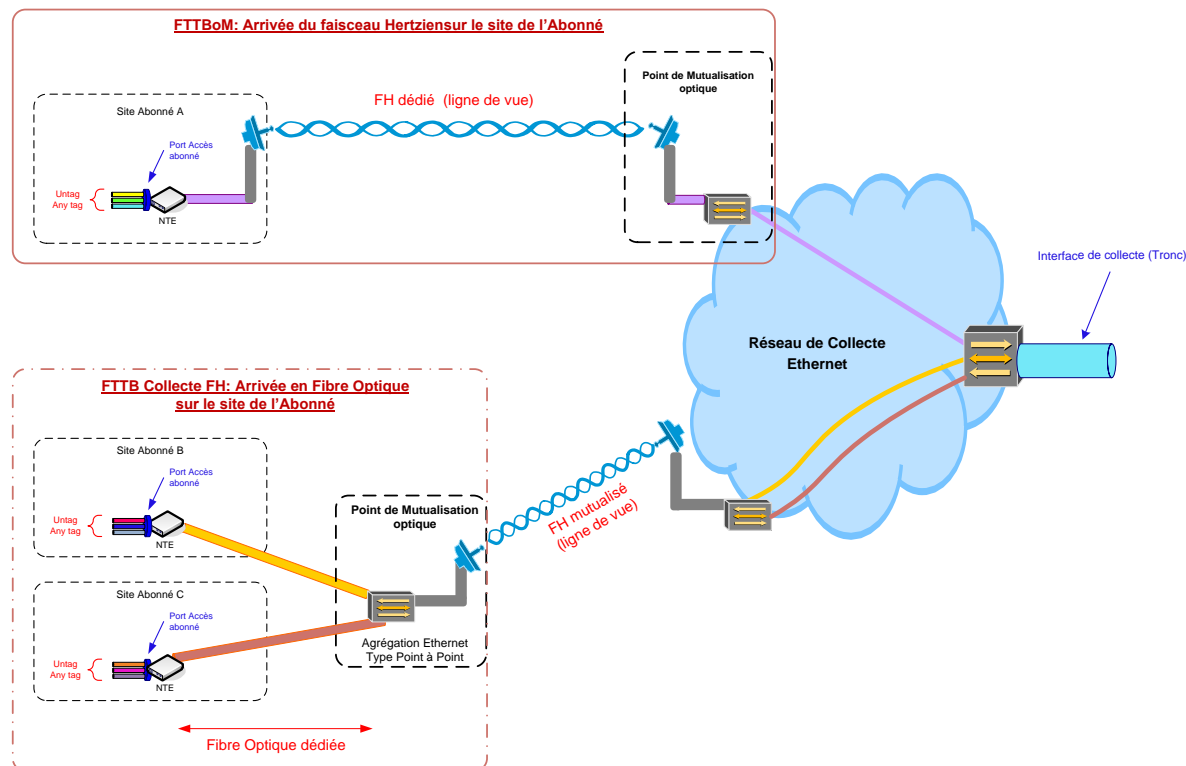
FTTBoM: Arrivée du faisceau Hertziensur le site de l'Abonné

Site Abonné A

FH dédié (ligne de vue)

Point de Mutualisation optique

Port Accès abonné

Untag
Any tag

NTE

Interface de collecte (Tronc)

Réseau de Collecte Ethernet

FTTB Collecte FH: Arrivée en Fibre Optique sur le site de l'Abonné

Site Abonné B

Port Accès abonné

Untag
Any tag

NTE

Point de Mutualisation optique

FH mutualisé (ligne de vue)

Site Abonné C

Port Accès abonné

Untag
Any tag

NTE

Agrégation Ethernet Type Point à Point

Fibre Optique dédiée